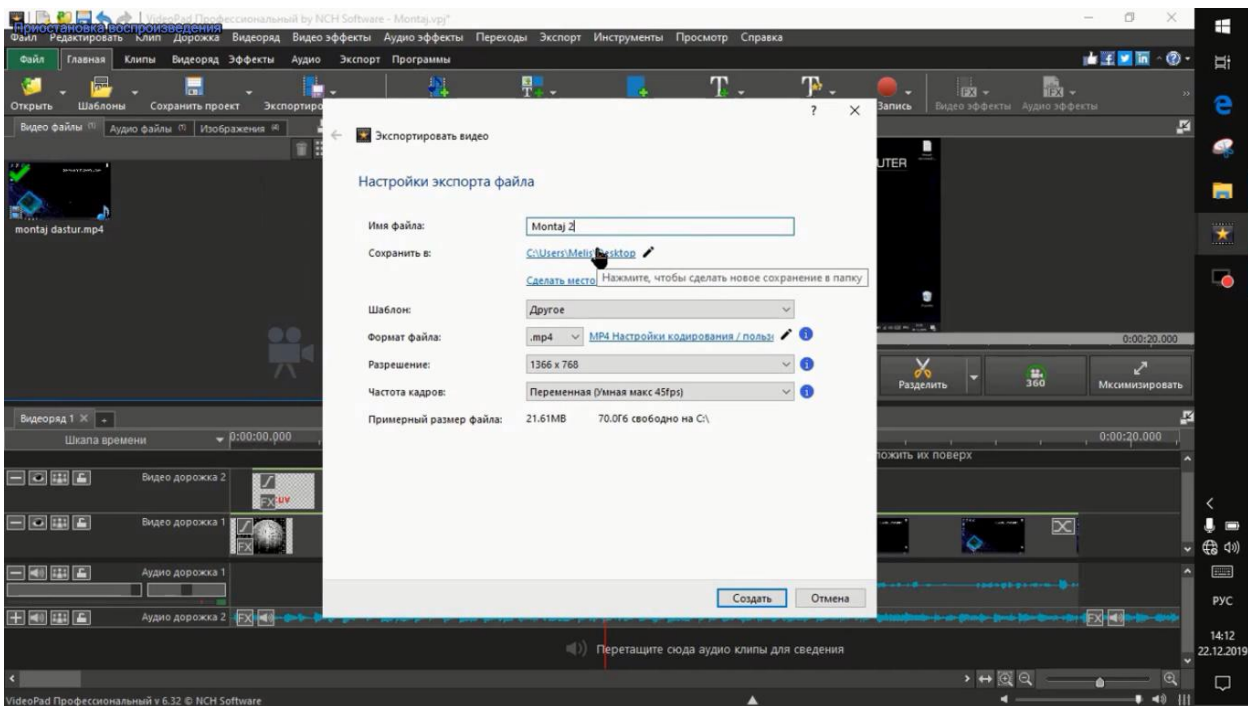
Приостановка воспроизведения
VideoPad Профессиональный by NCH Software - Montaj.vpj*
Файл Редактировать Клип Дорожка Видеоряд Видео эффекты Аудио эффекты Переходы Экспорт Инструменты Просмотр Справка
Файл Главная Клипы Видеоряд Эффекты Аудио Экспорт Программы
Открыть Шаблоны Сохранить проект Экспортировать
Запись Видео эффекты Аудио эффекты
Видео файлы Аудио файлы Изображения
montaj dastur.mp4

Экспортировать видео
Настройки экспорта файла
Имя файла: Montaj 2
Сохранить в: C:\Users\Melis\Desktop
Сделать место Нажмите, чтобы сделать новое сохранение в папку
Шаблон: Другое
Формат файла: .mp4 MP4 Настройки кодирования / польз
Разрешение: 1366 x 768
Частота кадров: Переменная (Умная макс 45fps)
Примерный размер файла: 21.61MB 70.0Г6 свободно на C:\
Создать Отмена

0:00:20.000
Разделить 360 Мксимизировать
Видеоряд 1
Шкала времени 0:00:00.000 0:00:20.000
ожить их поверх
Видео дорожка 2
Видео дорожка 1
Аудио дорожка 1
Аудио дорожка 2
Перетащите сюда аудио клипы для сведения
VideoPad Профессиональный v 6.32 © NCH Software
РУС
14:12
22.12.2019